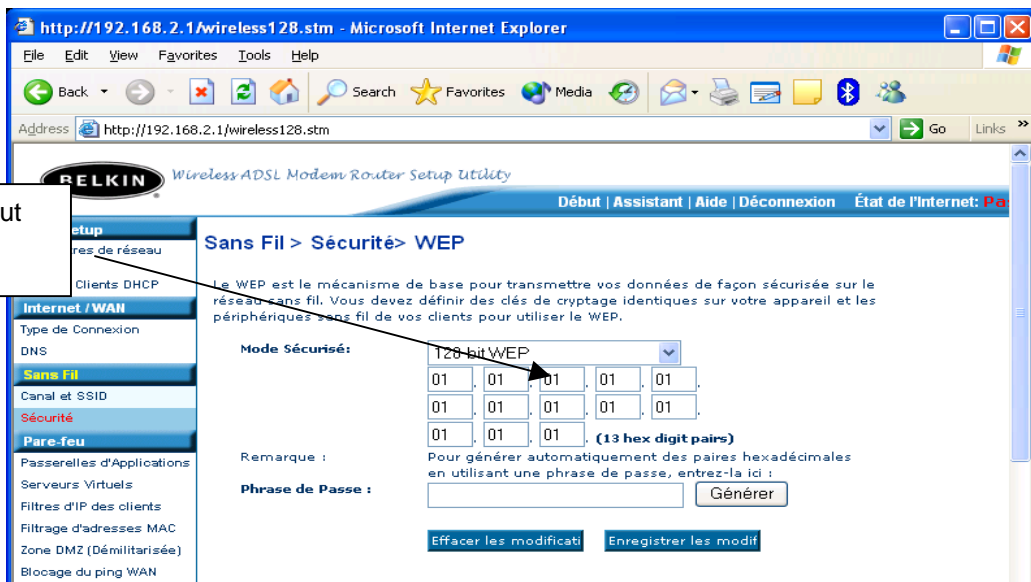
http://192.168.2.1/wireless128.stm - Microsoft Internet Explorer

File Edit View Favorites Tools Help

Back Search Favorites Media

Address http://192.168.2.1/wireless128.stm Go Links »

BELKIN Wireless ADSL Modem Router Setup Utility

Début | Assistant | Aide | Déconnexion État de l'Internet: Pa

ut

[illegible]etup
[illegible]res de réseau
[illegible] Clients DHCP
Internet / WAN
Type de Connexion
DNS
Sans Fil
Canal et SSID
Sécurité
Pare-feu
Passerelles d'Applications
Serveurs Virtuels
Filtres d'IP des clients
Filtrage d'adresses MAC
Zone DMZ (Démilitarisée)
Blocage du ping WAN

Sans Fil > Sécurité> WEP

Le WEP est le mécanisme de base pour transmettre vos données de façon sécurisée sur le réseau sans fil. Vous devez définir des clés de cryptage identiques sur votre appareil et les périphériques sans fil de vos clients pour utiliser le WEP.

Mode Sécurisé: 128 bit WEP

| 01 | 01 | 01 | 01 | 01 |
|---|---|---|---|---|
| 01 | 01 | 01 | 01 | 01 |
| 01 | 01 | 01 | | |

(13 hex digit pairs)

Remarque : Pour générer automatiquement des paires hexadécimales en utilisant une phrase de passe, entrez-la ici :

Phrase de Passe : Générer

Effacer les modificati Enregistrer les modif